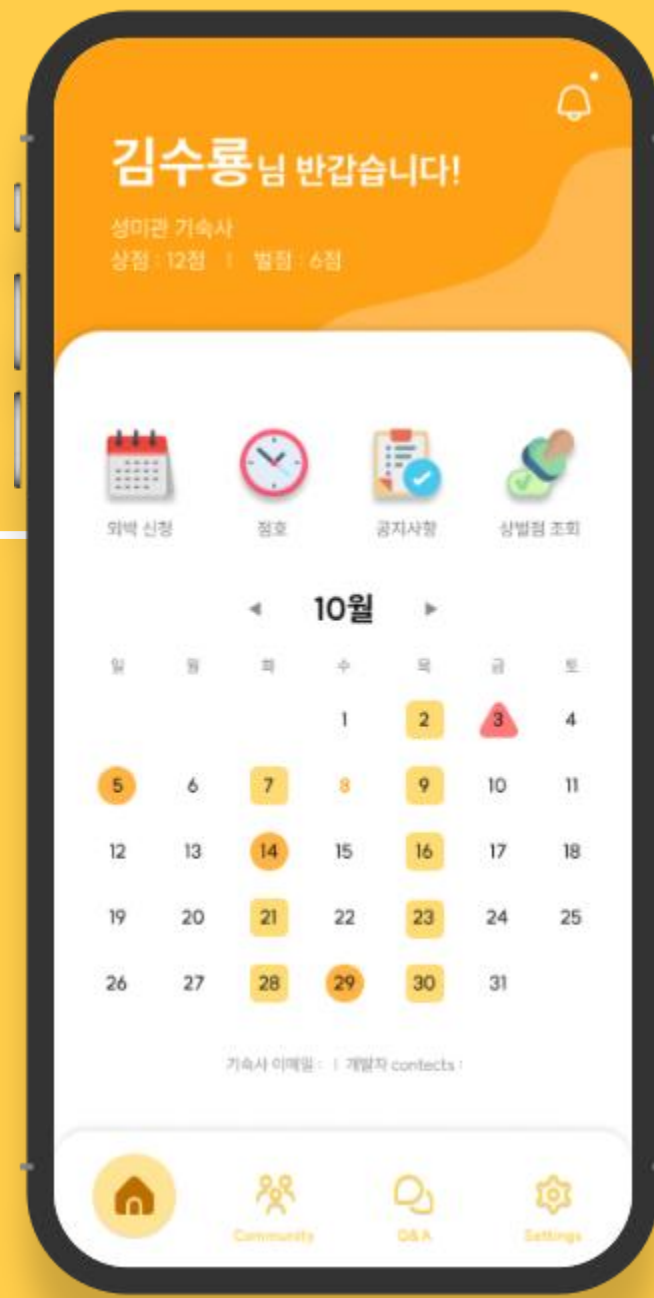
김수룡님 반갑습니다!

성미관 기숙사
상점 : 12점 | 벌점 : 6점

외박 신청
점호
공지사항
상벌점 조회

◀ 10월 ▶

| 일 | 월 | 화 | 수 | 목 | 금 | 토 |
|---|---|---|---|---|---|---|
| | | | 1 | 2 | 3 | 4 |
| 5 | 6 | 7 | 8 | 9 | 10 | 11 |
| 12 | 13 | 14 | 15 | 16 | 17 | 18 |
| 19 | 20 | 21 | 22 | 23 | 24 | 25 |
| 26 | 27 | 28 | 29 | 30 | 31 | |

기숙사 이메일 : | 개발자 contects :

Community
Q&A
Settings